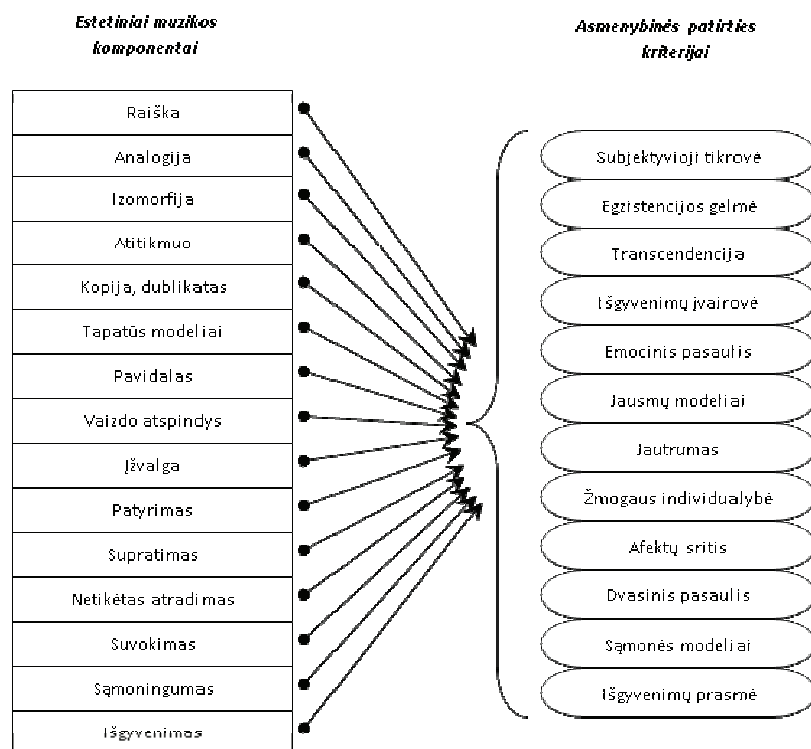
Estetiniai muzikos komponentai

Asmenybinės patirties kriterijai

Raiška
Analogija
Izomorfija
Atitikmuo
Kopija, dublikatas
Tapatūs modeliai
Pavidalas
Vaizdo atspindys
Įžvalga
Patyrimas
Supratimas
Netikėtas atradimas
Suvokimas
Sąmoningumas
Išgyvenimas

Subjektyvioji tikrovė
Egzistencijos gelmė
Transcendencija
Išgyvenimų įvairovė
Emocinis pasaulis
Jausmų modeliai
Jautrumas
Žmogaus individualybė
Afektų sritis
Dvasinis pasaulis
Sąmonės modeliai
Išgyvenimų prasmė